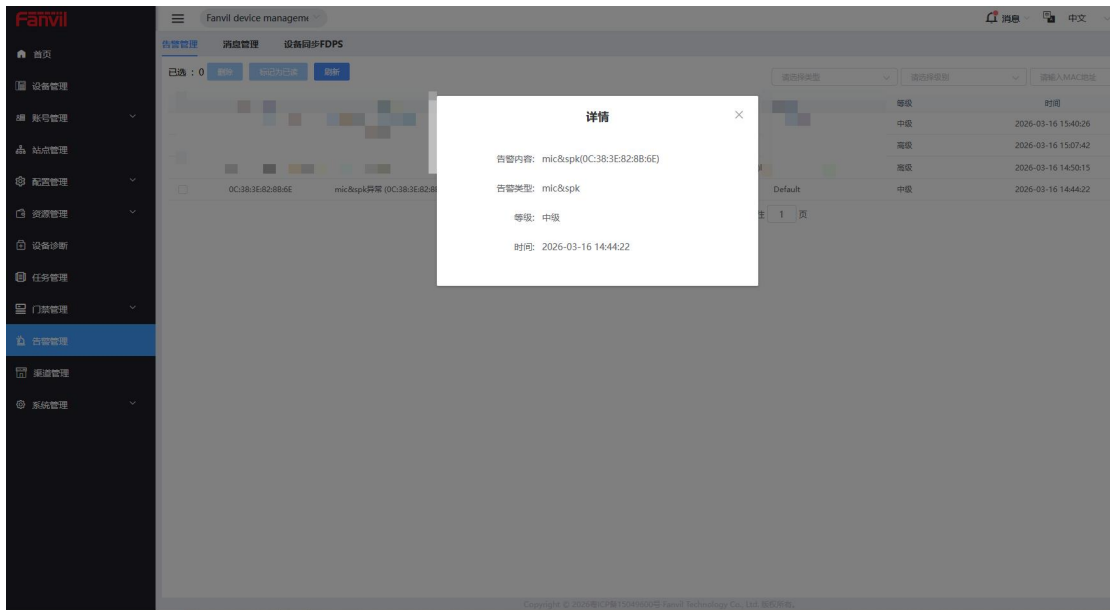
Fanvil

首页
设备管理
账号管理
站点管理
配置管理
资源管理
设备诊断
任务管理
门禁管理
告警管理
渠道管理
系统管理

Fanvil device manageme

消息 中文

告警管理 消息管理 设备同步FDPS

已选：0 删除 标记为已读 刷新

请选择类型 请选择级别 请输入MAC地址

等级 时间
中级 2026-03-16 15:40:26
高级 2026-03-16 15:07:42
高级 2026-03-16 14:50:15
0C:38:3E:82:8B:6E mic&spk异常 (0C:38:3E:82:8 Default 中级 2026-03-16 14:44:22

1 页

详情

告警内容: mic&spk(0C:38:3E:82:8B:6E)

告警类型: mic&spk

等级: 中级

时间: 2026-03-16 14:44:22

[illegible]